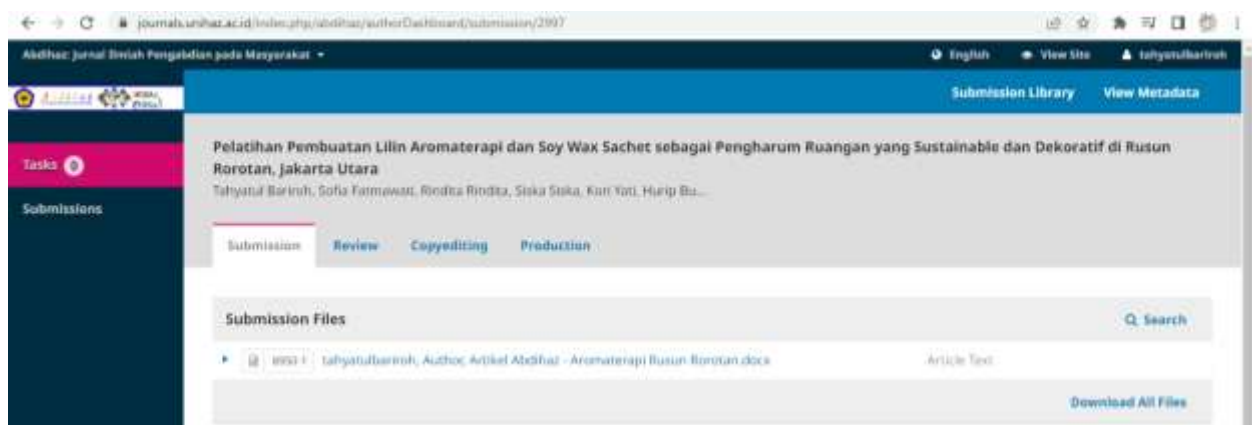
journals.unihaz.ac.id/index.php/abdihaz/authorDashboard/submission/2997

Abdihaz: Jurnal Ilmiah Pengabdian pada Masyarakat ▾

English View Site tahyatulbariroh

Submission Library View Metadata

Tasks 0

Submissions

Pelatihan Pembuatan Lilin Aromaterapi dan Soy Wax Sachet sebagai Pengharum Ruangan yang Sustainable dan Dekoratif di Rusun Rorotan, Jakarta Utara

Tahyatul Bariroh, Sofia Fatmawati, Rindita Rindita, Siska Siska, Kori Yati, Hurip Bu...

Submission Review Copyediting Production

Submission Files

Search

8953 tahyatulbariroh, Author, Artikel Abdihaz - Aromaterapi Rusun Rorotan.docx Article Text

Download All Files